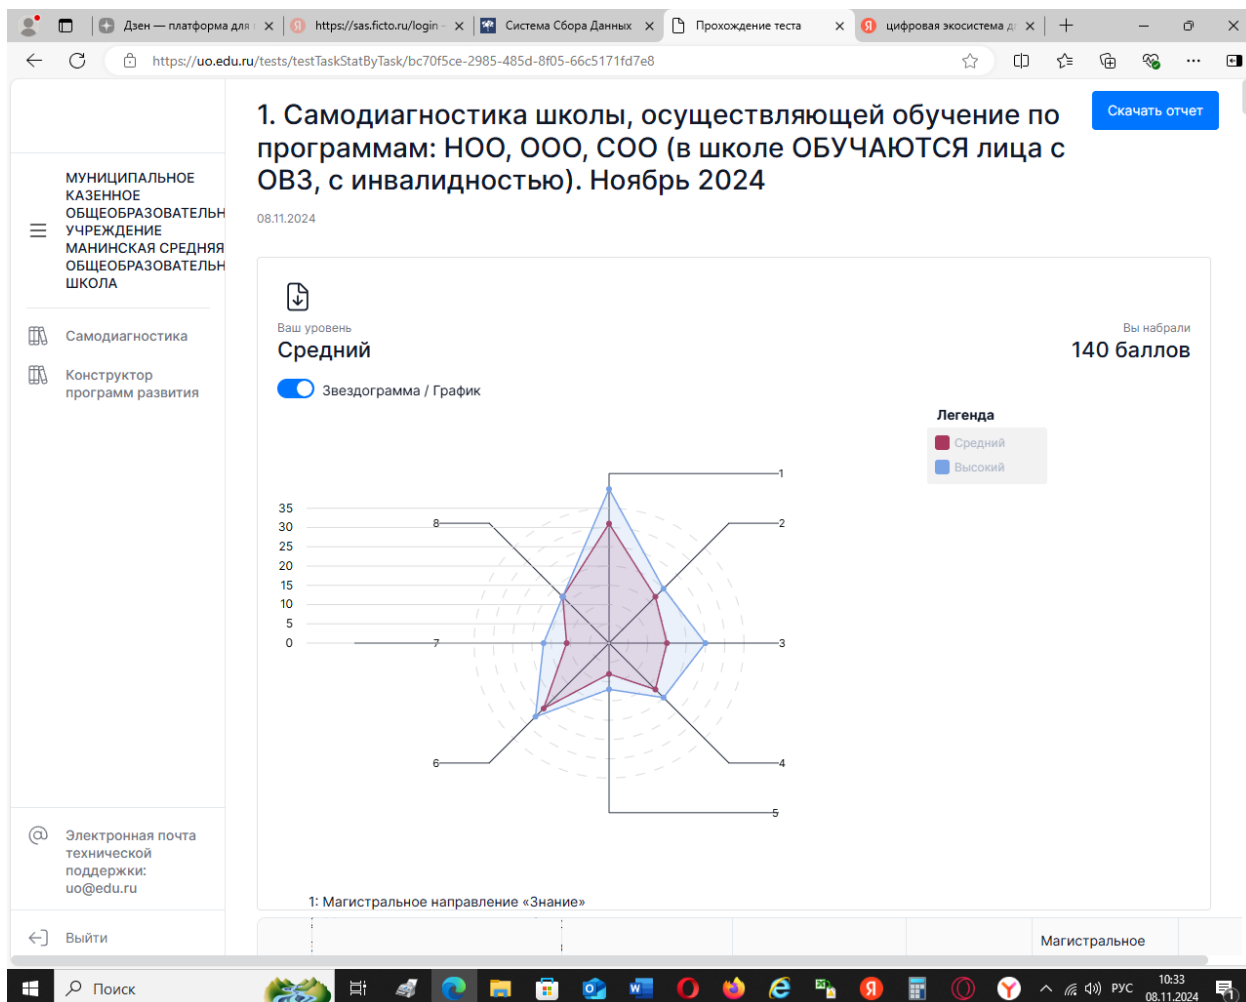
Дзен — платформа для
https://sas.ficto.ru/login
Система Сбора Данных
Прохождение теста
цифровая экосистема д

https://uo.edu.ru/tests/testTaskStatByTask/bc70f5ce-2985-485d-8f05-66c5171fd7e8

МУНИЦИПАЛЬНОЕ КАЗЕННОЕ ОБЩЕОБРАЗОВАТЕЛЬН УЧРЕЖДЕНИЕ МАНИНСКАЯ СРЕДНЯЯ ОБЩЕОБРАЗОВАТЕЛЬН ШКОЛА

Самодиагностика

Конструктор программ развития

Электронная почта технической поддержки: uo@edu.ru

Выйти

1. Самодиагностика школы, осуществляющей обучение по программам: НОО, ООО, СОО (в школе ОБУЧАЮТСЯ лица с ОВЗ, с инвалидностью). Ноябрь 2024

Скачать отчет

08.11.2024

Ваш уровень
Средний

Вы набрали
140 баллов

Звездограмма / График

Легенда
Средний
Высокий

35
30
25
20
15
10
5
0

1
2
3
4
5
6
7
8

1: Магистральное направление «Знание»

Магистральное

Поиск
РУС
10:33
08.11.2024